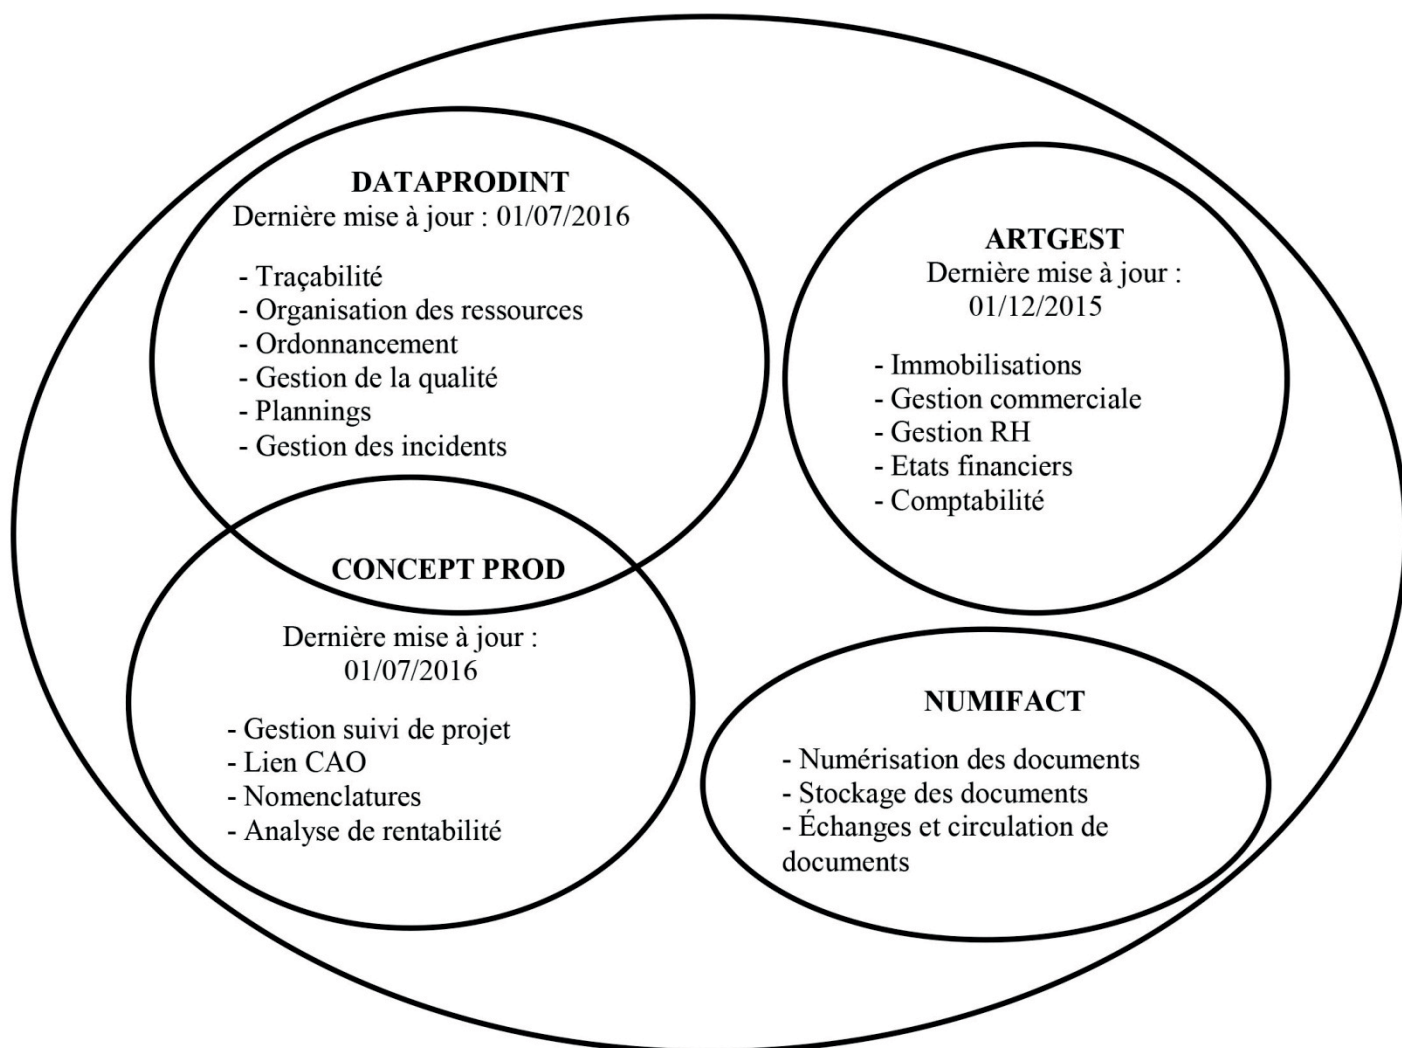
DATAPRODINT
Dernière mise à jour : 01/07/2016

- Traçabilité
- Organisation des ressources
- Ordonnancement
- Gestion de la qualité
- Plannings
- Gestion des incidents

ARTGEST
Dernière mise à jour : 01/12/2015

- Immobilisations
- Gestion commerciale
- Gestion RH
- Etats financiers
- Comptabilité

CONCEPT PROD

Dernière mise à jour : 01/07/2016

- Gestion suivi de projet
- Lien CAO
- Nomenclatures
- Analyse de rentabilité

NUMIFACT

- Numérisation des documents
- Stockage des documents
- Échanges et circulation de documents